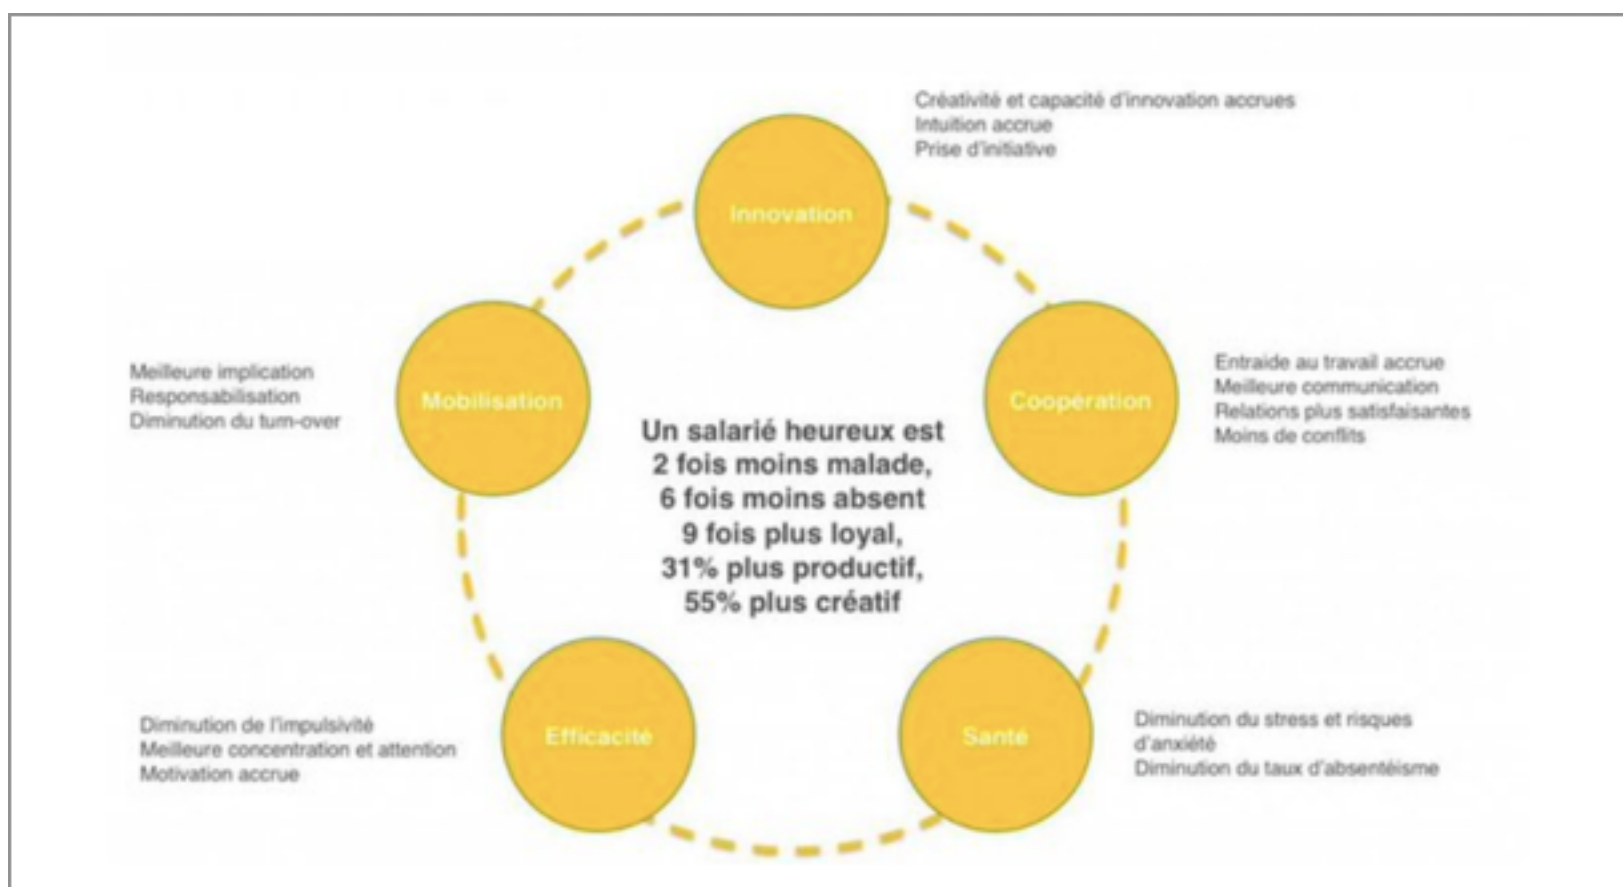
Créativité et capacité d'innovation accrues
Intuition accrue
Prise d'initiative

Innovation

Meilleure implication
Responsabilisation
Diminution du turn-over

Mobilisation

Coopération

Entraide au travail accrue
Meilleure communication
Relations plus satisfaisantes
Moins de conflits

Un salarié heureux est
2 fois moins malade,
6 fois moins absent
9 fois plus loyal,
31% plus productif,
55% plus créatif

Diminution de l'impulsivité
Meilleure concentration et attention
Motivation accrue

Efficacité

Santé

Diminution du stress et risques d'anxiété
Diminution du taux d'absentéisme